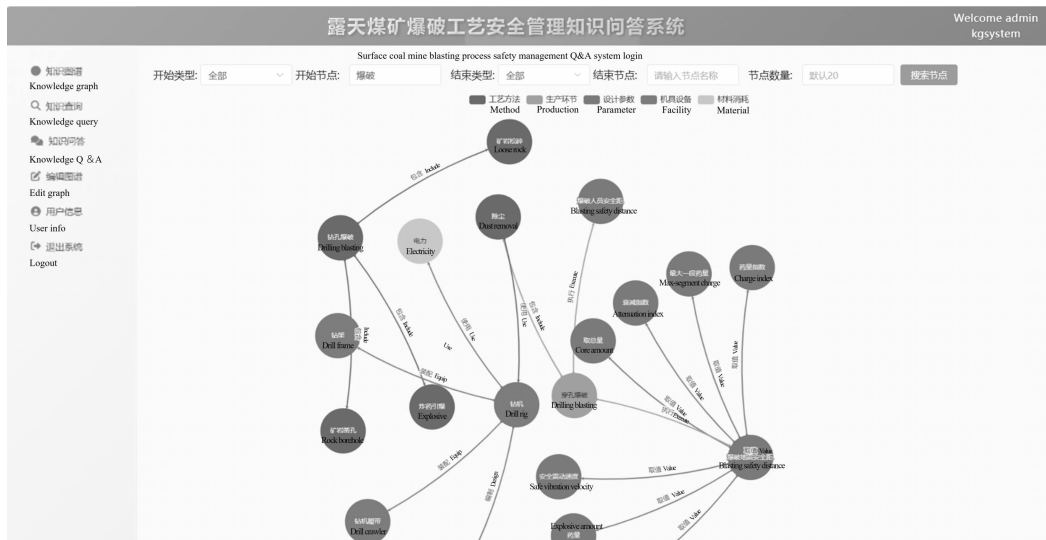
露天煤矿爆破工艺安全管理知识问答系统

Welcome admin
kgsystem

Surface coal mine blasting process safety management Q&A system login

知识图谱
Knowledge graph
知识查询
Knowledge query
知识问答
Knowledge Q &A
编辑图谱
Edit graph
用户信息
User info
退出系统
Logout

开始类型: 全部
开始节点: 爆破
结束类型: 全部
结束节点: 请输入节点名称
节点数量: 默认20
搜索节点

工艺方法 Method
生产环节 Production
设计参数 Parameter
机具设备 Facility
材料消耗 Material

矿岩松碎
Loose rock
包含 Include
爆破人员安全距离
Blasting safety distance
除尘
Dust removal
钻孔爆破
Drilling blasting
电力
Electricity
最大一段药量
Max-segment charge
药量指数
Charge index
衰减指数
Attenuation index
执行 Execute
包含 Include
使用 Use
包含 Include
钻架
Drill frame
Include
使用 Use
Use
取值 Value
取总量
Core amount
装配 Equip
炸药引爆
Explosive
钻机
Drill rig
穿孔爆破
Drilling blasting
取值 Value
执行 Execute
矿岩炮孔
Rock borehole
取值 Value
Blasting safety distance
装配 Equip
Design
安全振动速度
Safe vibration velocity
取值 Value
钻机履带
Drill crawler
Explosive amount
药量